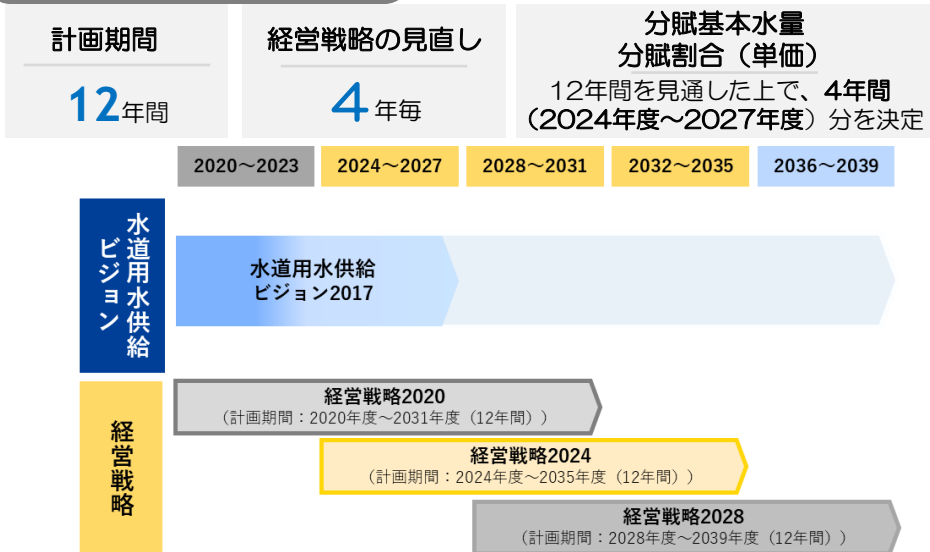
計画期間

12年間

経営戦略の見直し

4年毎

分賦基本水量
分賦割合（単価）
12年間を見通した上で、4年間（2024年度～2027年度）分を決定

2020～2023

2024～2027

2028～2031

2032～2035

2036～2039

水道用水供給ビジョン

水道用水供給ビジョン2017

経営戦略

経営戦略2020
（計画期間：2020年度～2031年度（12年間））

経営戦略2024
（計画期間：2024年度～2035年度（12年間））

経営戦略2028
（計画期間：2028年度～2039年度（12年間））